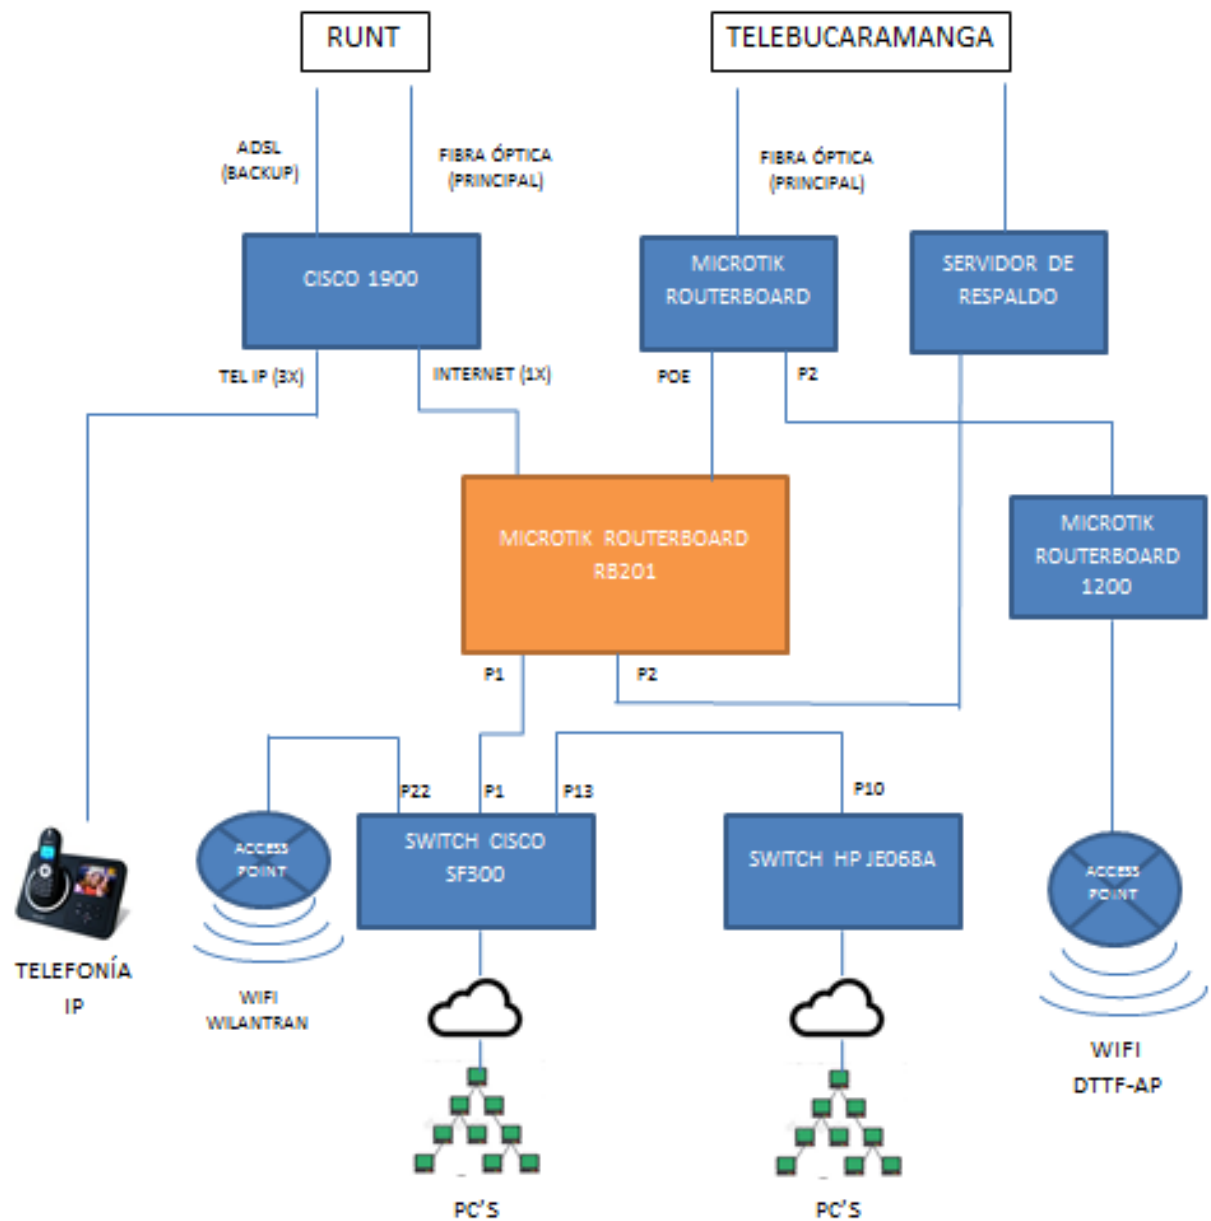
RUNT

TELEBUCARAMANGA

ADSL (BACKUP)

FIBRA ÓPTICA (PRINCIPAL)

FIBRA ÓPTICA (PRINCIPAL)

CISCO 1900

MICROTIK ROUTERBOARD

SERVIDOR DE RESPALDO

TEL IP (3X)

INTERNET (1X)

POE

P2

MICROTIK ROUTERBOARD RB201

MICROTIK ROUTERBOARD 1200

P1

P2

P22

P1

P13

P10

ACCESS POINT

SWITCH CISCO SF300

SWITCH HP JE068A

ACCESS POINT

TELEFONÍA IP

WIFI WILANTRAN

WIFI DTTF-AP

PC'S

PC'S